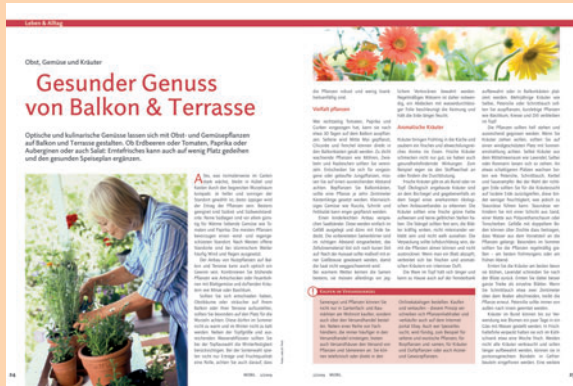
Leben & Alltag

Obst, Gemüse und Kräuter

Gesunder Genuss von Balkon & Terrasse

Optische und kulinarische Genüsse lassen sich mit Obst- und Gemüsepflanzen auf Balkon und Terrasse gestalten. Ob Erdbeeren oder Tomaten, Paprika oder Auberginen oder auch Salat: Erstaunliches kann auch auf wenig Platz gedeihen und den gesunden Speiseplan ergänzen.

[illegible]

Vielfalt pflanzen

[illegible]

Aromatische Kräuter

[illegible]

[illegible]

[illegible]